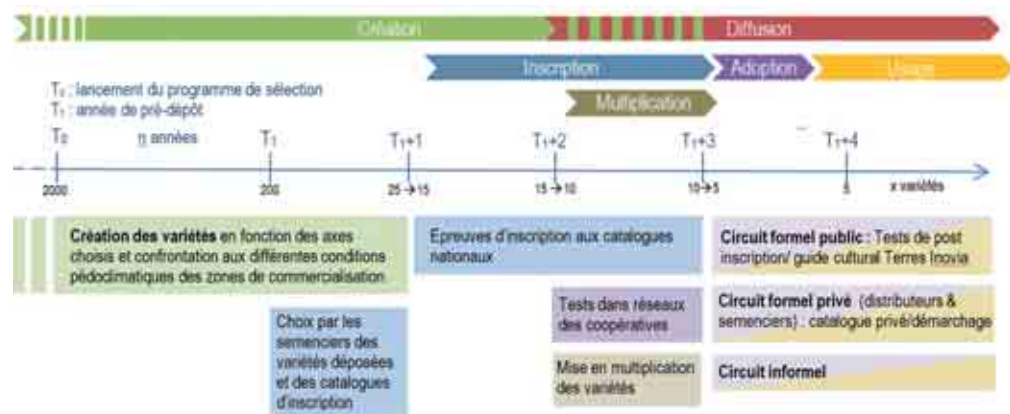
Création

Diffusion

Inscription

Adoption

Usage

Multiplication

$T_0$ : lancement du programme de sélection
$T_1$ : année de pré-dépôt

$T_0$ n années $T_1$ $T_1+1$ $T_1+2$ $T_1+3$ $T_1+4$

2000 200 25 → 15 15 → 10 10 → 5 5 x variétés

**Création des variétés** en fonction des axes choisis et confrontation aux différentes conditions pédoclimatiques des zones de commercialisation

Choix par les semenciers des variétés déposées et des catalogues d'inscription

Epreuves d'inscription aux catalogues nationaux

Tests dans réseaux des coopératives

Mise en multiplication des variétés

**Circuit formel public** : Tests de post inscription/ guide cultural Terres Inovia

**Circuit formel privé** (distributeurs & semenciers) : catalogue privé/démarchage

**Circuit informel**